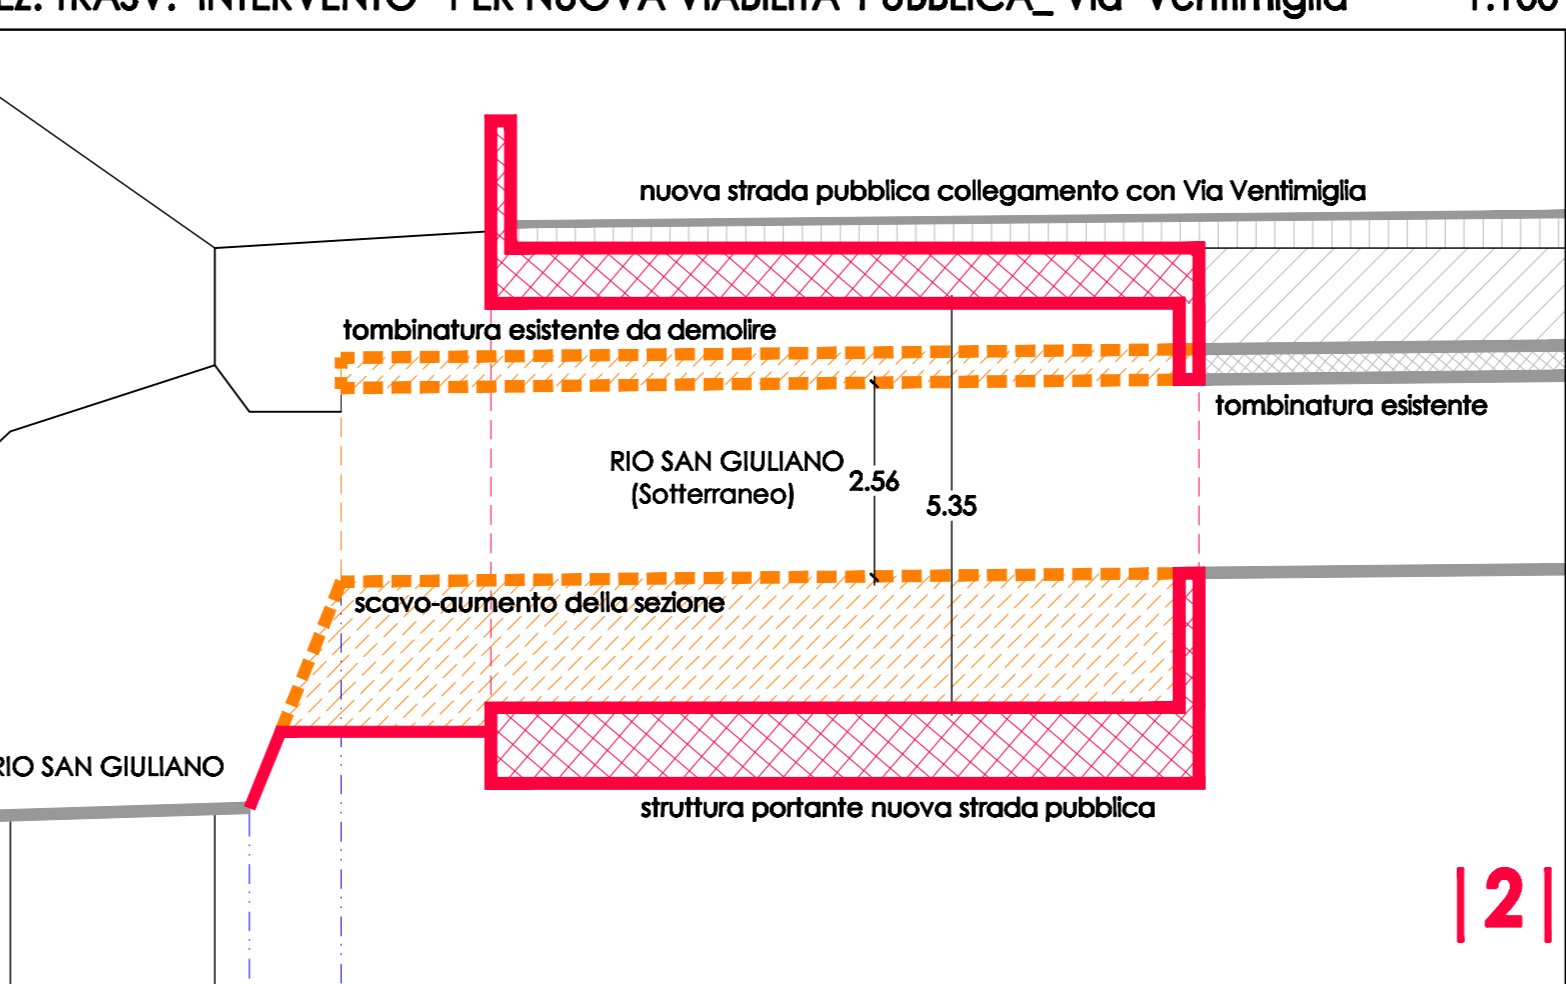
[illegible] TRASV. INTERVENTO PER NUOVA VIABILITÀ PUBBLICA_ Via Ventimiglia 1:100

nuova strada pubblica collegamento con Via Ventimiglia

tombinatura esistente da demolire

tombinatura esistente

RIO SAN GIULIANO (Sotterraneo)

2.56

5.35

scavo-aumento della sezione

RIO SAN GIULIANO

struttura portante nuova strada pubblica

|2|